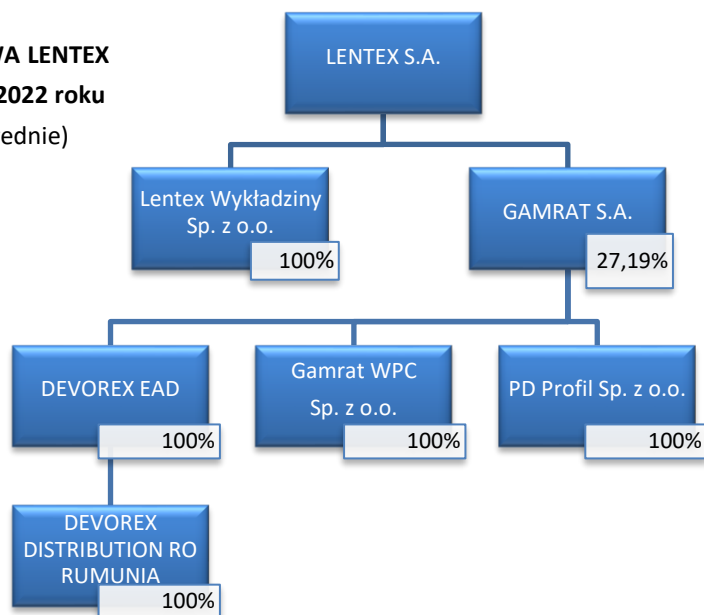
VA LENTEX
2022 roku
ednie)

LENTEX S.A.

Lentex Wykładziny Sp. z o.o.
100%

GAMRAT S.A.
27,19%

DEVOREX EAD
100%

Gamrat WPC Sp. z o.o.
100%

PD Profil Sp. z o.o.
100%

DEVOREX DISTRIBUTION RO RUMUNIA
100%